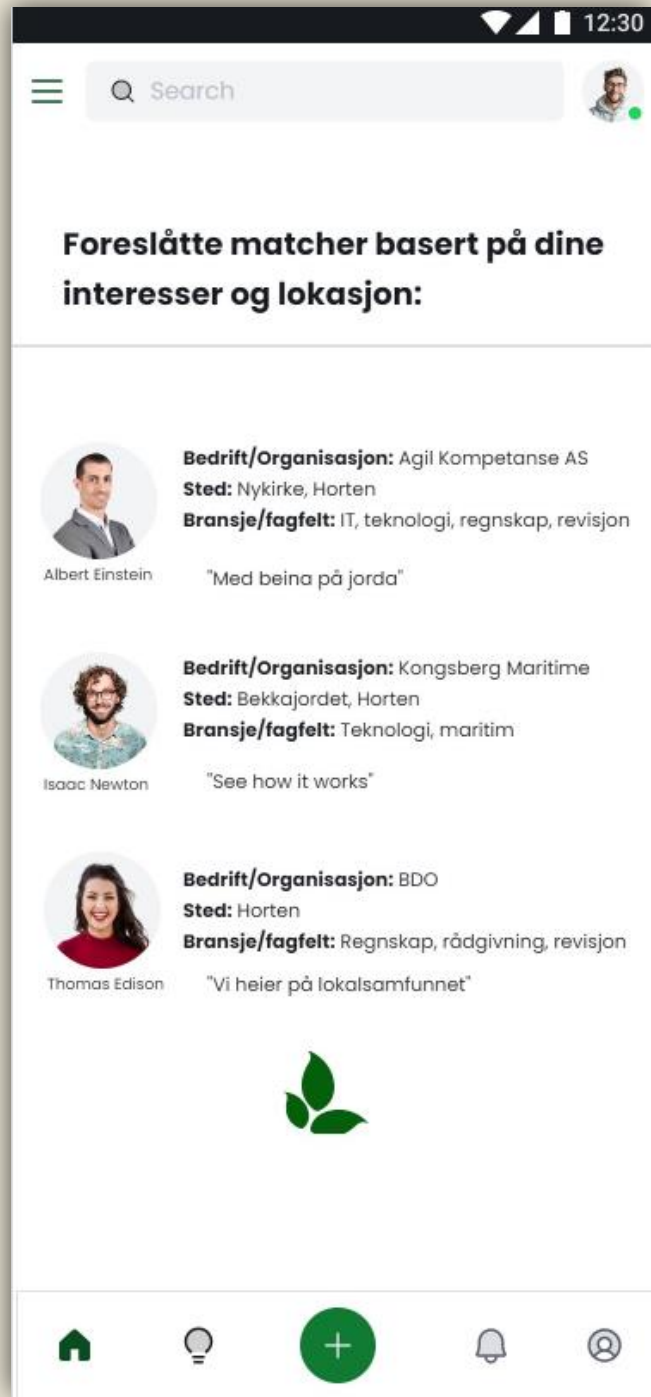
12:30

Search

Foreslåtte matcher basert på dine interesser og lokasjon:

Albert Einstein

**Bedrift/Organisasjon:** Agil Kompetanse AS
**Sted:** Nykirke, Horten
**Bransje/fagfelt:** IT, teknologi, regnskap, revisjon

"Med beina på jorda"

Isaac Newton

**Bedrift/Organisasjon:** Kongsberg Maritime
**Sted:** Bekkajordet, Horten
**Bransje/fagfelt:** Teknologi, maritim

"See how it works"

Thomas Edison

**Bedrift/Organisasjon:** BDO
**Sted:** Horten
**Bransje/fagfelt:** Regnskap, rådgivning, revisjon

"Vi heier på lokalsamfunnet"

+